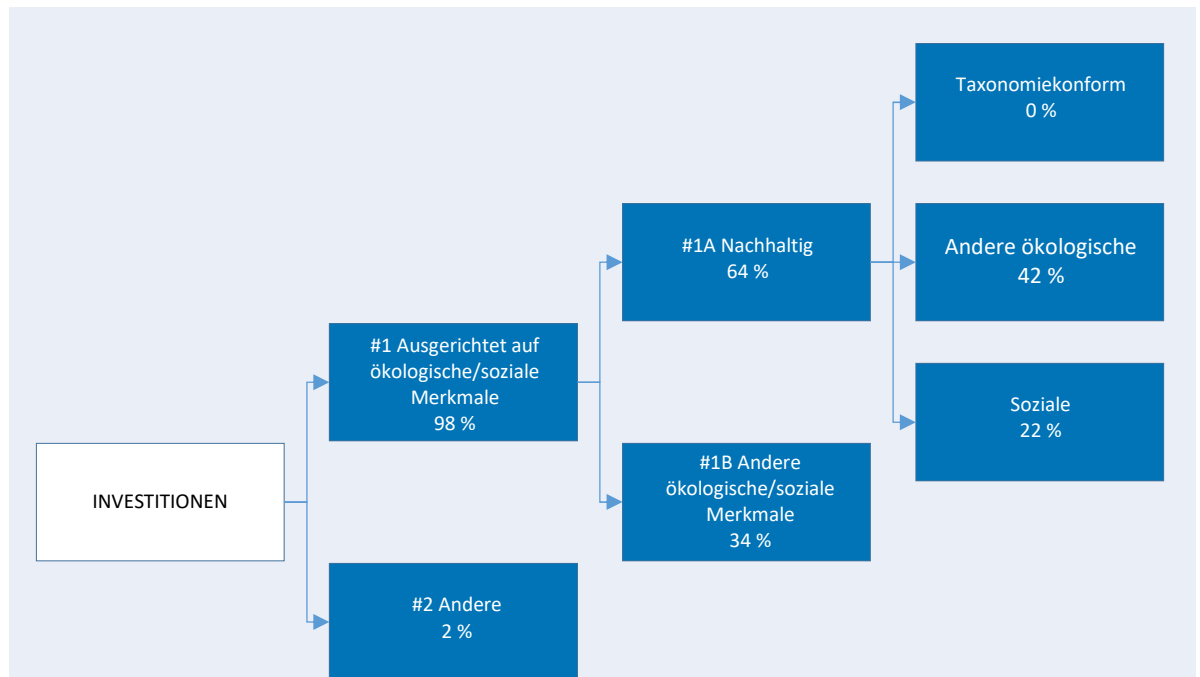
INVESTITIONEN

#1 Ausgerichtet auf ökologische/soziale Merkmale
98 %

#2 Andere
2 %

#1A Nachhaltig
64 %

#1B Andere ökologische/soziale Merkmale
34 %

Taxonomiekonform
0 %

Andere ökologische
42 %

Soziale
22 %